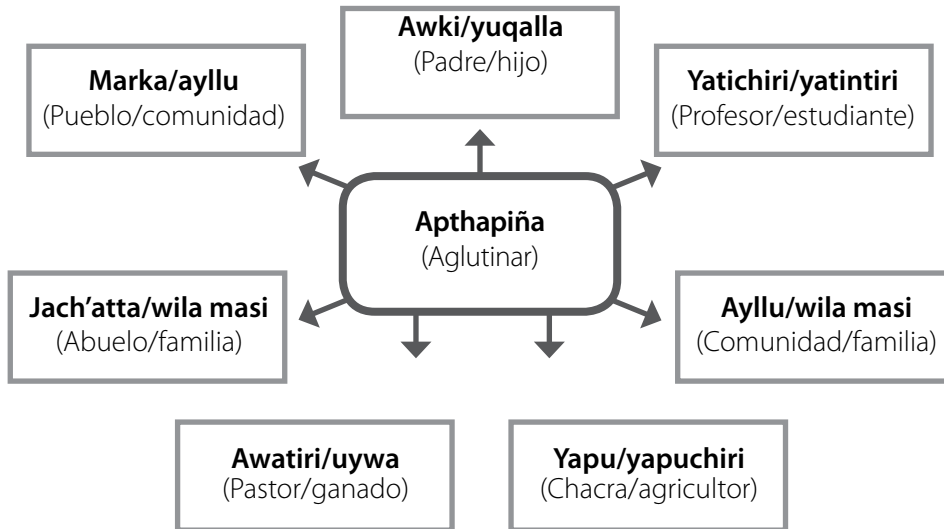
Awki/yuqalla
(Padre/hijo)

Marka/ayllu
(Pueblo/comunidad)

Yatichiri/yatintiri
(Profesor/estudiante)

Apthapiña
(Aglutinar)

Jach'atta/wila masi
(Abuelo/familia)

Ayllu/wila masi
(Comunidad/familia)

Awatiri/uywa
(Pastor/ganado)

Yapu/yapuchiri
(Chacra/agricultor)